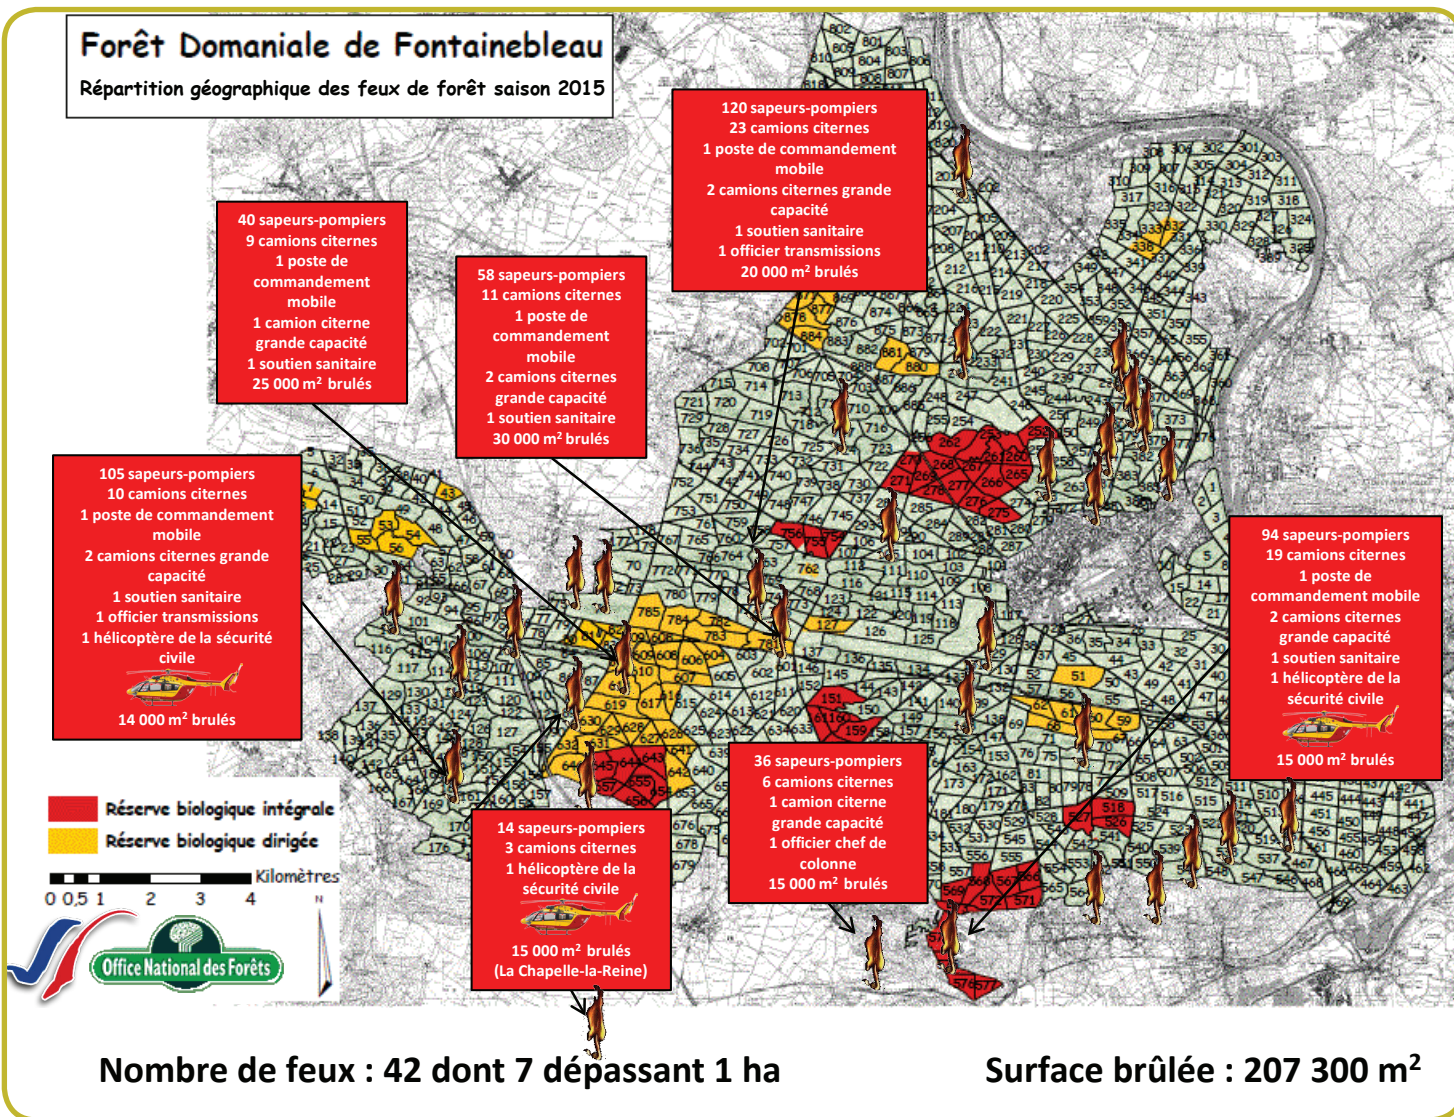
Forêt Domaniale de Fontainebleau

Répartition géographique des feux de forêt saison 2015

120 sapeurs-pompiers
23 camions citernes
1 poste de commandement mobile
2 camions citernes grande capacité
1 soutien sanitaire
1 officier transmissions
20 000 m² brulés

40 sapeurs-pompiers
9 camions citernes
1 poste de commandement mobile
1 camion citerne grande capacité
1 soutien sanitaire
25 000 m² brulés

58 sapeurs-pompiers
11 camions citernes
1 poste de commandement mobile
2 camions citernes grande capacité
1 soutien sanitaire
30 000 m² brulés

105 sapeurs-pompiers
10 camions citernes
1 poste de commandement mobile
2 camions citernes grande capacité
1 soutien sanitaire
1 officier transmissions
1 hélicoptère de la sécurité civile
14 000 m² brulés

94 sapeurs-pompiers
19 camions citernes
1 poste de commandement mobile
2 camions citernes grande capacité
1 soutien sanitaire
1 hélicoptère de la sécurité civile
15 000 m² brulés

36 sapeurs-pompiers
6 camions citernes
1 camion citerne grande capacité
1 officier chef de colonne
15 000 m² brulés

14 sapeurs-pompiers
3 camions citernes
1 hélicoptère de la sécurité civile
15 000 m² brulés
(La Chapelle-la-Reine)

Réserve biologique intégrale
Réserve biologique dirigée

Kilomètres
0 0,5 1 2 3 4

N

Office National des Forêts

Nombre de feux : 42 dont 7 dépassant 1 ha

Surface brûlée : 207 300 m²